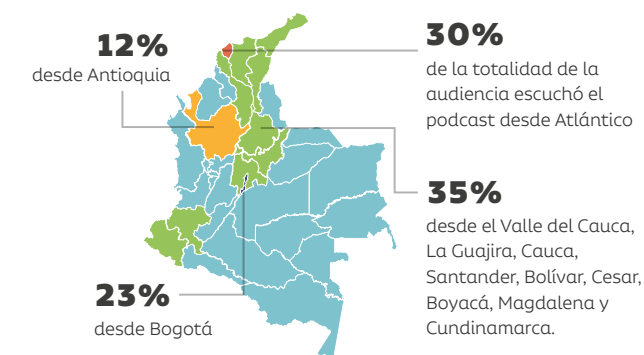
12%
desde Antioquia

30%
de la totalidad de la audiencia escuchó el podcast desde Atlántico

35%
desde el Valle del Cauca, La Guajira, Cauca, Santander, Bolívar, Cesar, Boyacá, Magdalena y Cundinamarca.

23%
desde Bogotá